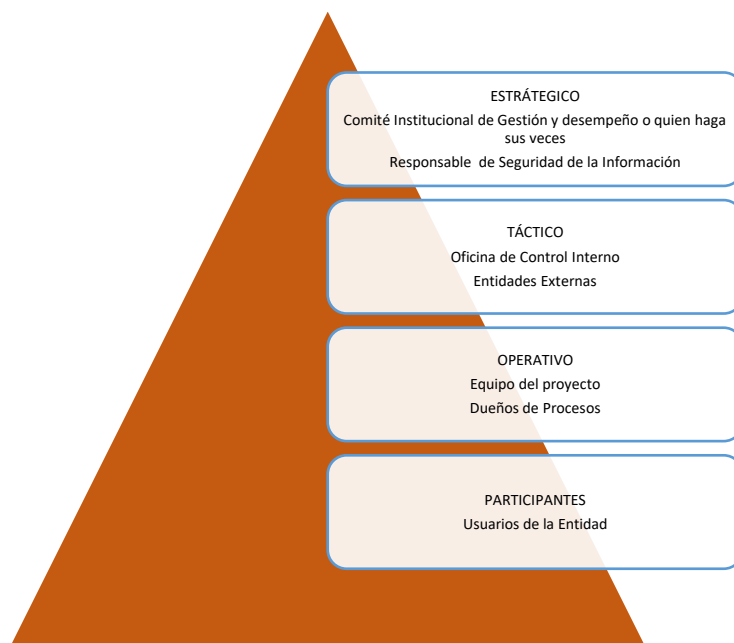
ESTRÁTEGICO
Comité Institucional de Gestión y desempeño o quien haga sus veces
Responsable de Seguridad de la Información

TÁCTICO
Oficina de Control Interno
Entidades Externas

OPERATIVO
Equipo del proyecto
Dueños de Procesos

PARTICIPANTES
Usuarios de la Entidad